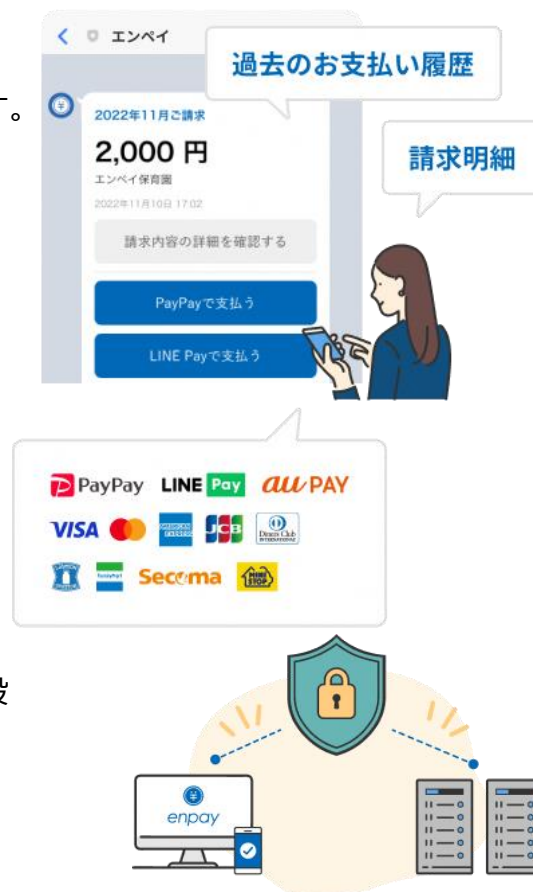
エンペイ

過去のお支払い履歴

す。

2022年11月ご請求

請求明細

2,000 円

エンペイ保育園

2022年11月10日 17:02

請求内容の詳細を確認する

PayPayで支払う

LINE Payで支払う

PayPay LINE Pay au PAY

VISA

JCB

Diners Club

FamilyMart

Secoma

MINISTOP

設

enpay